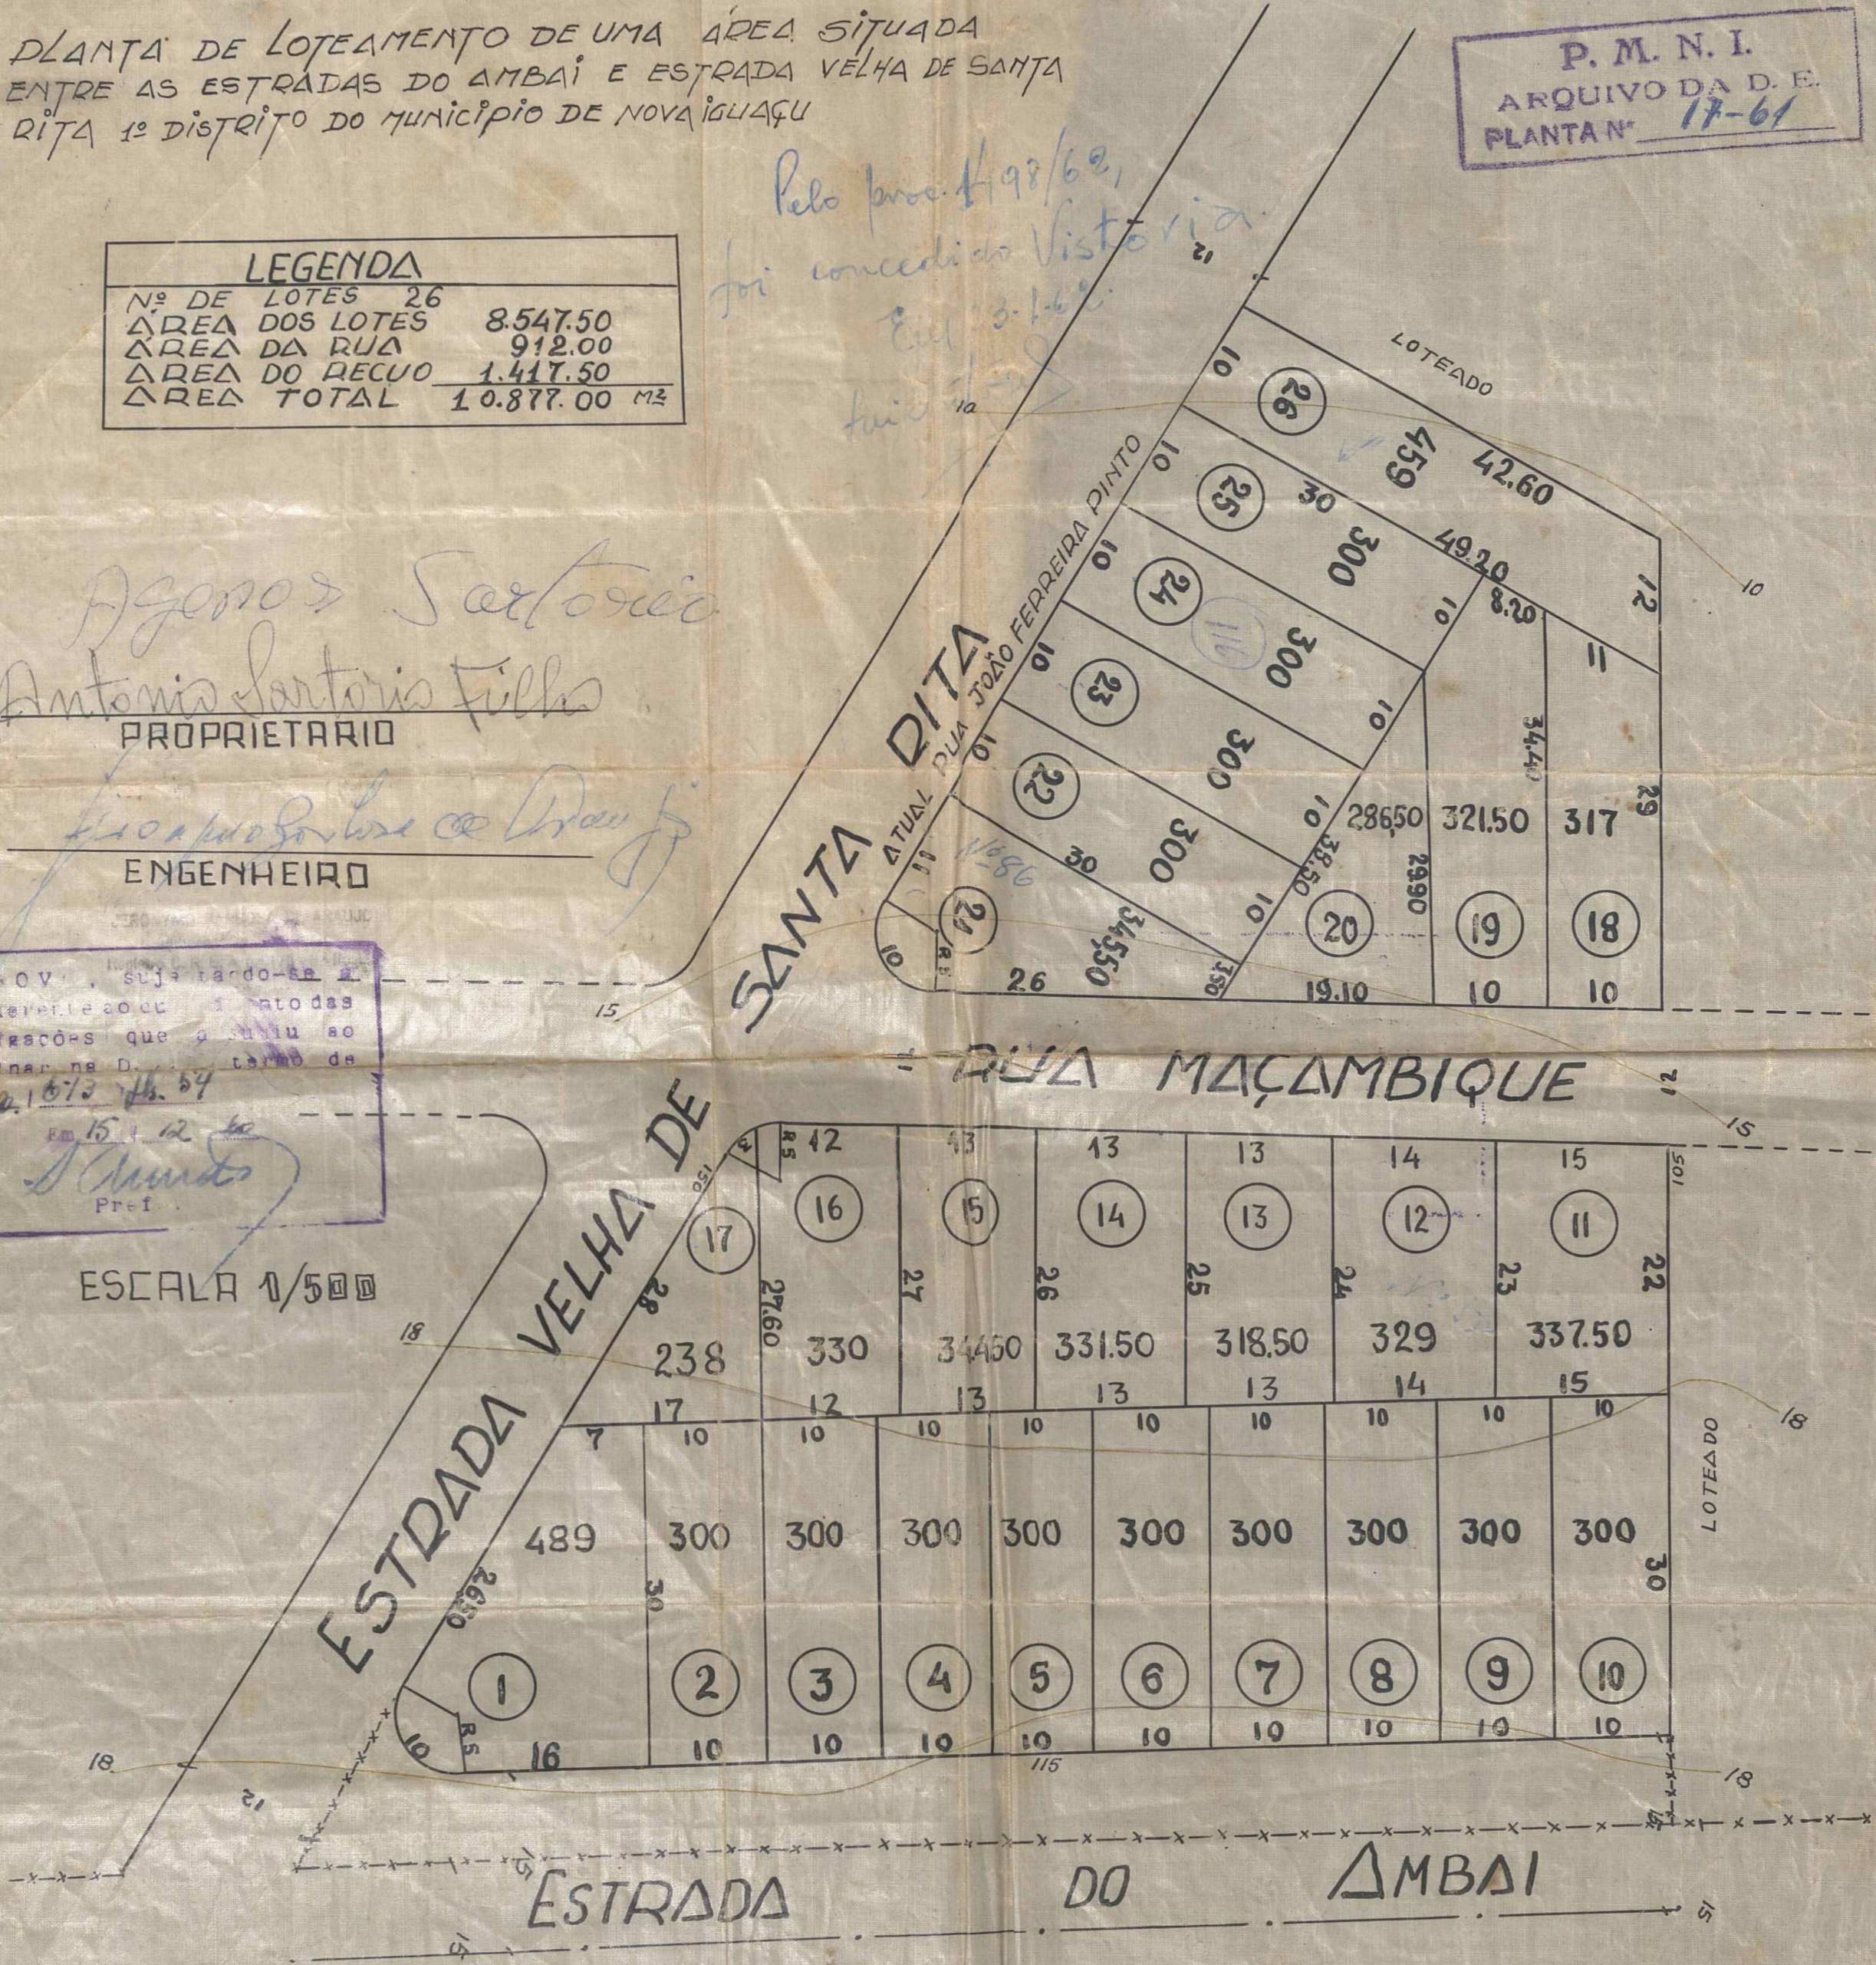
PLANTA DE LOTEAMENTO DE UMA ÁREA SITUADA ENTRE AS ESTRADAS DO AMBAÍ E ESTRADA VELHA DE SANTA RITA 1º DISTRITO DO MUNICÍPIO DE NOVA IGUAÇU

P. M. N. I.
ARQUIVO DA D. E.
PLANTA Nº 17-61

Pelo proc. 1498/62, foi concedido Vistoria. Em 23-1-62 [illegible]

| LEGENDA | |
|---|---|
| Nº DE LOTES 26 | |
| ÁREA DOS LOTES | 8.547.50 |
| ÁREA DA RUA | 912.00 |
| ÁREA DO RECUO | 1.417.50 |
| ÁREA TOTAL | 10.877.00 M² |

Agenor Sartorio
Antonio Sartorio Filho
PROPRIETARIO

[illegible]
ENGENHEIRO

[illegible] OV , suje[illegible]ando-se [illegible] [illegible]erente ao cu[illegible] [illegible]nto das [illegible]gações que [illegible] ao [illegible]nar na D. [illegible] termo de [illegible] 1673 fls. 54
Em 15-12-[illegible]
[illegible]
Pref.

ESCALA 1/500

ESTRADA VELHA DE SANTA RITA
ATUAL RUA JOÃO FERREIRA PINTO
RUA MAÇAMBIQUE
ESTRADA DO AMBAI
LOTEADO
LOTEADO

26 25 24 23 22 21 20 19 18
17 16 15 14 13 12 11
1 2 3 4 5 6 7 8 9 10

10 10 10 10 10 11 10 10 10 10 10 12 11 29 42.60 49.20 8.20 459 300 300 300 300 30 30 286.50 321.50 317 34.40 38.50 29.90 345.50 2.6 19.10 10 10 R.5 1/86
12 13 13 13 14 15 105 28 27.60 27 26 25 24 23 22 238 330 344.50 331.50 318.50 329 337.50 17 12 13 13 13 14 15 R5 150
7 10 10 10 10 10 10 10 10 10 489 300 300 300 300 300 300 300 300 300 30 30 28.50 16 10 10 10 10 10 10 10 10 10 115 R.5
15 15 18 18 18 18 10 12 12 12 15 15 15 10